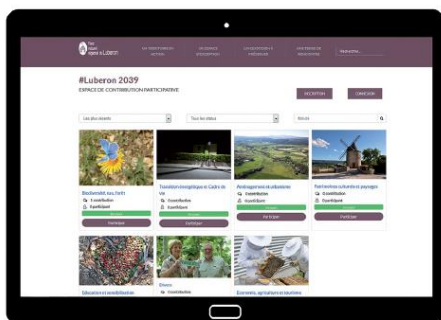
#Luberon 2039
ESPACE DE CONTRIBUTION PARTICIPATIVE

INSCRIPTION
CONNEXION

Les plus récents
Tous les statuts
Recherche

Biodiversité, eau, forêt
1 contribution
0 participant
Participer

Transition énergétique et Cadre de vie
0 contribution
0 participant
Participer

Aménagement et urbanisme
0 contribution
0 participant
Participer

Patrimoines culturels et paysages
0 contribution
0 participant
Participer

Education et sensibilisation

Divers
0 contribution

Economie, agriculture et tourisme